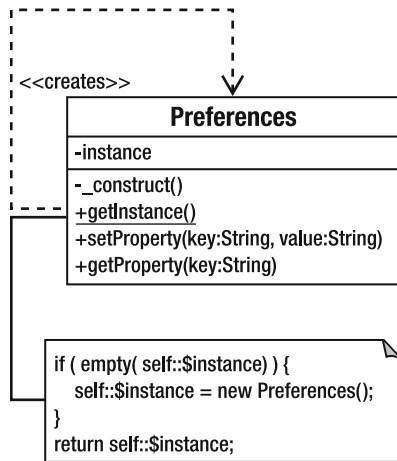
<<creates>>

Preferences

-instance

-_construct()
+getInstance()
+setProperty(key:String, value:String)
+getProperty(key:String)

if ( empty( self::$instance) ) {
self::$instance = new Preferences();
}
return self::$instance;